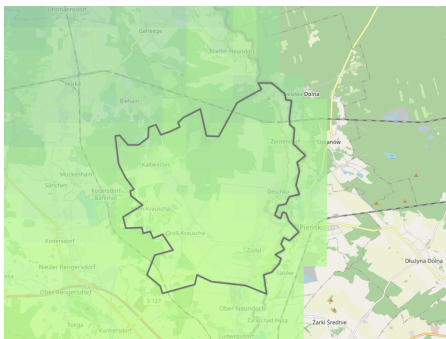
Hähnichen
Gahlenz
Nieder Neundorf
Horka
Biehain
Dolna
Zentendorf
Uniegoszcz
Kaltwasser
Mückenhain
Särichen
Sanitz
Rothenburg
Kaltenbrunn
Klein Krauscha
Beschütz
Groß Krauscha
Zodel
Kosmochdorf
Nieder Ruhrsdorf
Ober Neundorf
Okulyna Dolna
Ober Runsdorf
Zarki Średnie
Torga
Kunnersdorf
S 127